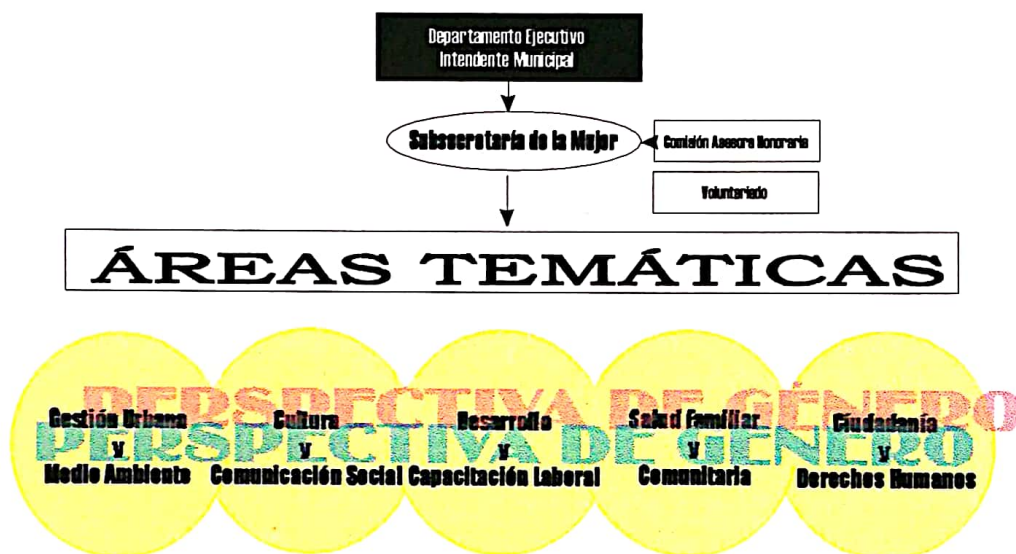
Departamento Ejecutivo
Intendente Municipal

Subsecretaría de la Mujer

Comisión Asesora Honoraria

Voluntariado

ÁREAS TEMÁTICAS

PERSPECTIVA DE GÉNERO

PERSPECTIVA DE GÉNERO

Gestión Urbana y Medio Ambiente

Cultura y Comunicación Social

Desarrollo y Capacitación Laboral

Salud Familiar y Comunitaria

Ciudadanía y Derechos Humanos